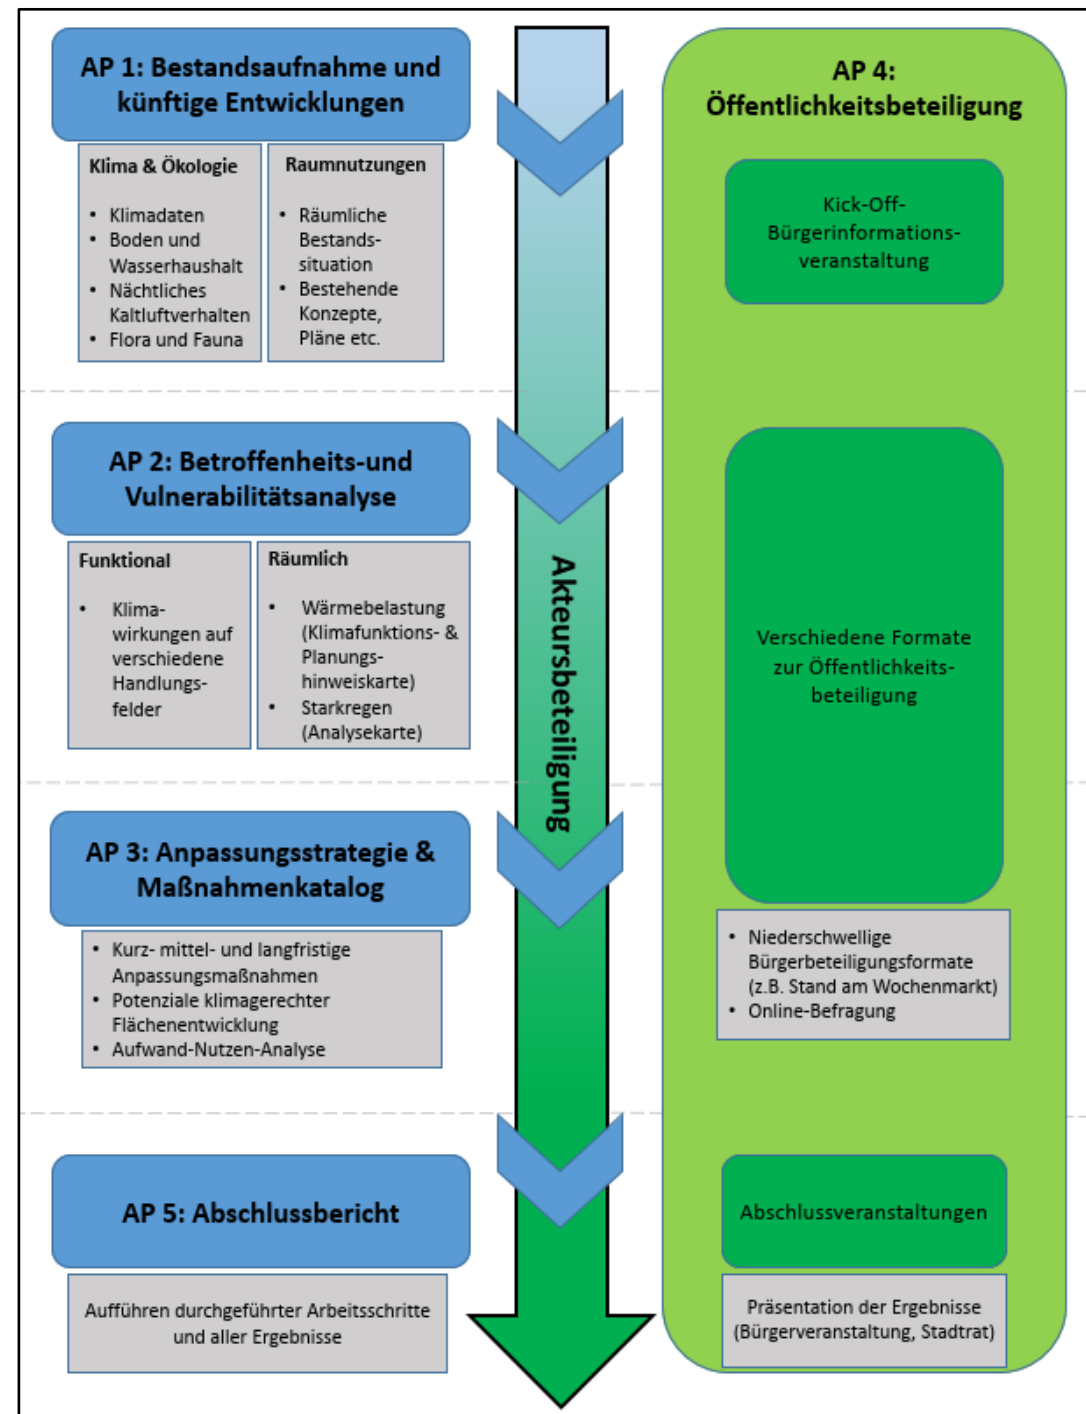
AP 1: Bestandsaufnahme und künftige Entwicklungen

Klima & Ökologie

- Klimadaten
- Boden und Wasserhaushalt
- Nächtliches Kaltluftverhalten
- Flora und Fauna

Raumnutzungen

- Räumliche Bestandssituation
- Bestehende Konzepte, Pläne etc.

AP 2: Betroffenheits-und Vulnerabilitätsanalyse

Funktional

- Klimawirkungen auf verschiedene Handlungsfelder

Räumlich

- Wärmebelastung (Klimafunktions- & Planungshinweiskarte)
- Starkregen (Analysekarte)

AP 3: Anpassungsstrategie & Maßnahmenkatalog

- Kurz- mittel- und langfristige Anpassungsmaßnahmen
- Potenziale klimagerechter Flächenentwicklung
- Aufwand-Nutzen-Analyse

AP 5: Abschlussbericht

Aufführen durchgeführter Arbeitsschritte und aller Ergebnisse

Akteursbeteiligung

AP 4: Öffentlichkeitsbeteiligung

Kick-Off-Bürgerinformationsveranstaltung

Verschiedene Formate zur Öffentlichkeitsbeteiligung

- Niederschwellige Bürgerbeteiligungsformate (z.B. Stand am Wochenmarkt)
- Online-Befragung

Abschlussveranstaltungen

Präsentation der Ergebnisse (Bürgerveranstaltung, Stadtrat)